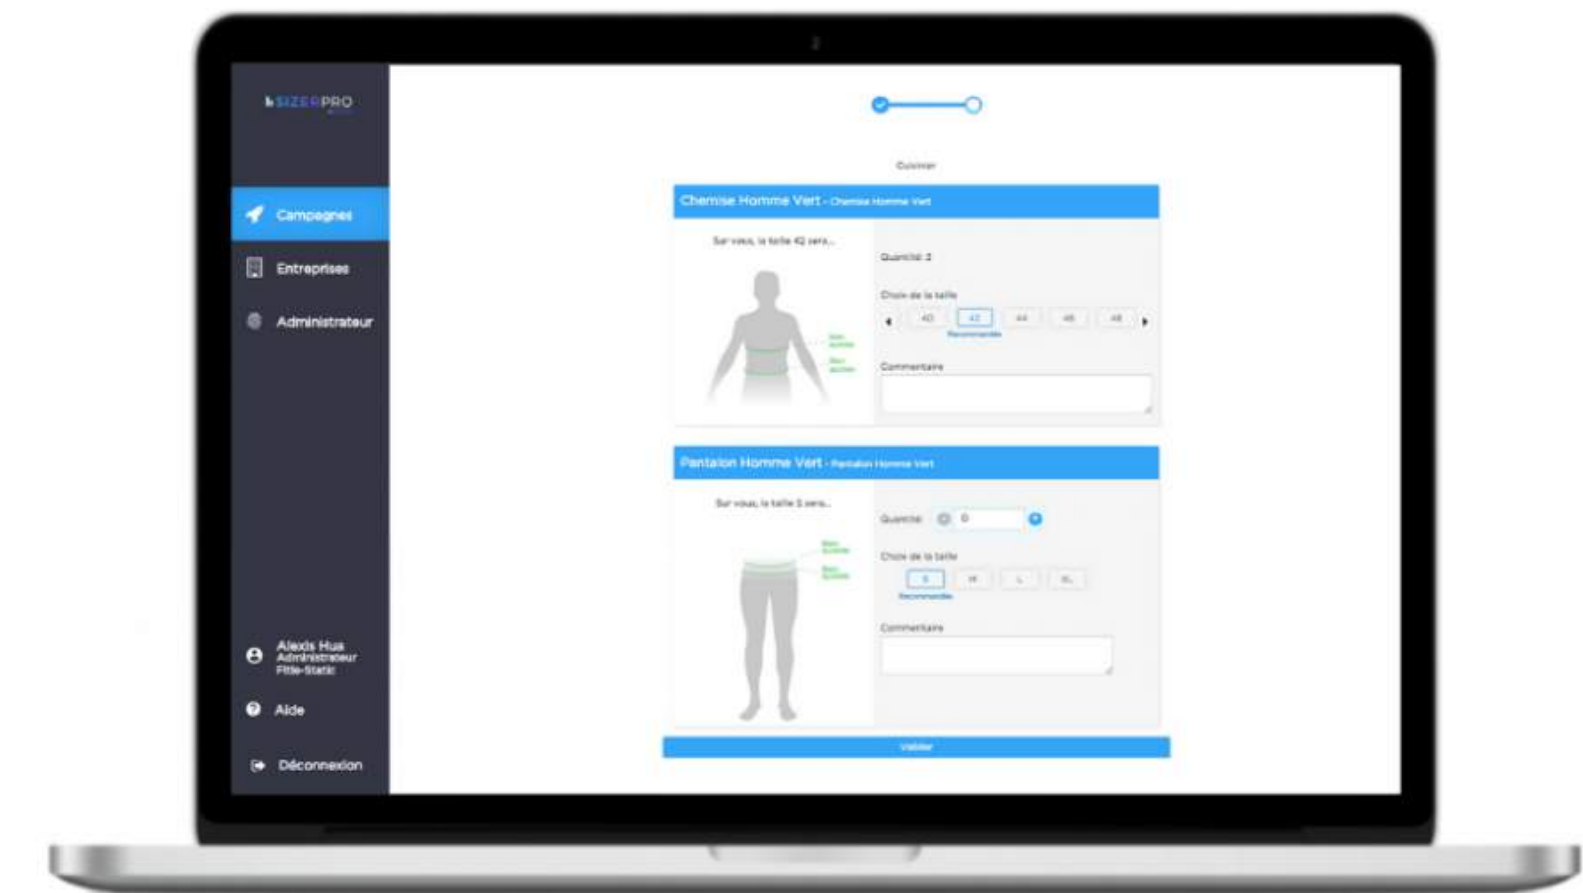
SIZERPRO

Campagnes
Entreprises
Administrateur

Alexis Hus
Administrateur
Fittle-Static
Aide
Déconnexion

Cuisinier

Chemise Homme Vert - Chemise Homme Vert

Sur vous, la taille 42 sera...

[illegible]
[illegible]

Quantité: 2

Choix de la taille

40 42 44 46 48

Recommandée

Commentaire

Pantalon Homme Vert - Pantalon Homme Vert

Sur vous, la taille S sera...

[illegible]
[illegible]

Quantité: 0

Choix de la taille

S M L XL

Recommandée

Commentaire

Valider